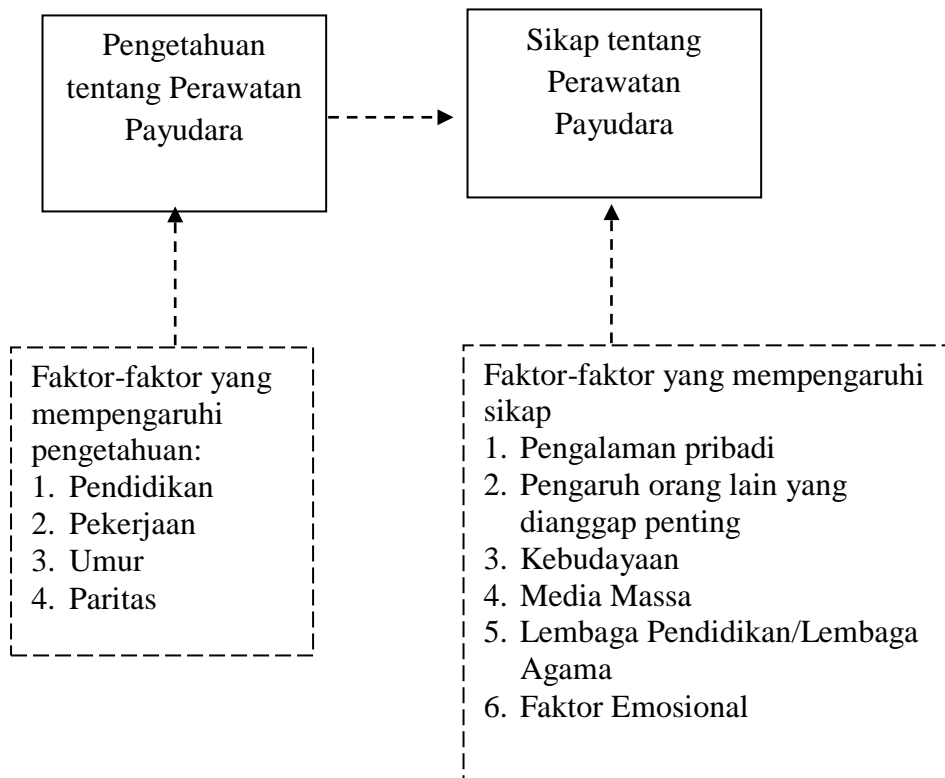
Pengetahuan tentang Perawatan Payudara

Sikap tentang Perawatan Payudara

Faktor-faktor yang mempengaruhi pengetahuan:
1. Pendidikan
2. Pekerjaan
3. Umur
4. Paritas

Faktor-faktor yang mempengaruhi sikap
1. Pengalaman pribadi
2. Pengaruh orang lain yang dianggap penting
3. Kebudayaan
4. Media Massa
5. Lembaga Pendidikan/Lembaga Agama
6. Faktor Emosional